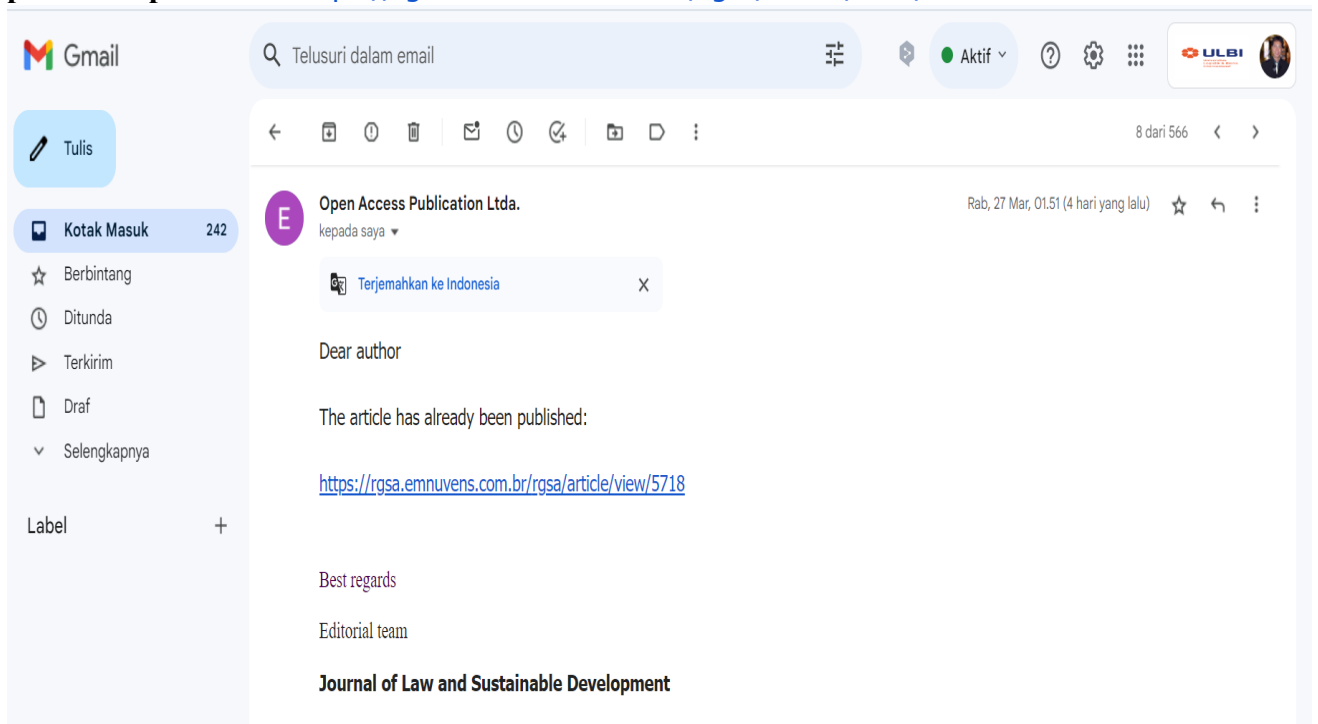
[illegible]

Gmail

Telusuri dalam email

Aktif

ULBI

Tulis

Kotak Masuk 242

Berbintang

Ditunda

Terkirim

Draf

Selengkapnya

Label +

8 dari 566

Open Access Publication Ltda.

kepada saya

Rab, 27 Mar, 01.51 (4 hari yang lalu)

Terjemahkan ke Indonesia X

Dear author

The article has already been published:

https://rgsa.emnuvens.com.br/rgsa/article/view/5718

Best regards

Editorial team

Journal of Law and Sustainable Development